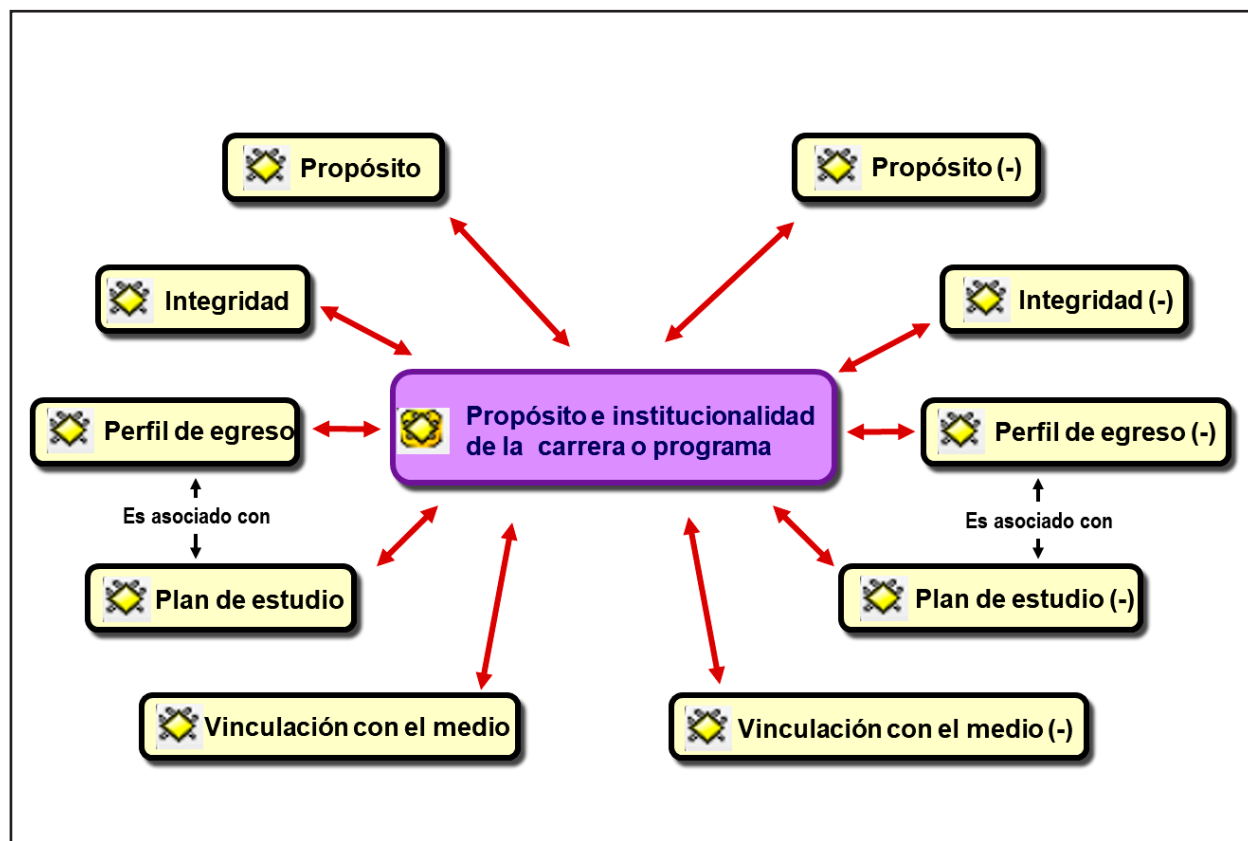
Propósito

Propósito (-)

Integridad

Integridad (-)

Propósito e institucionalidad de la carrera o programa

Perfil de egreso

Perfil de egreso (-)

Es asociado con

Es asociado con

Plan de estudio

Plan de estudio (-)

Vinculación con el medio

Vinculación con el medio (-)